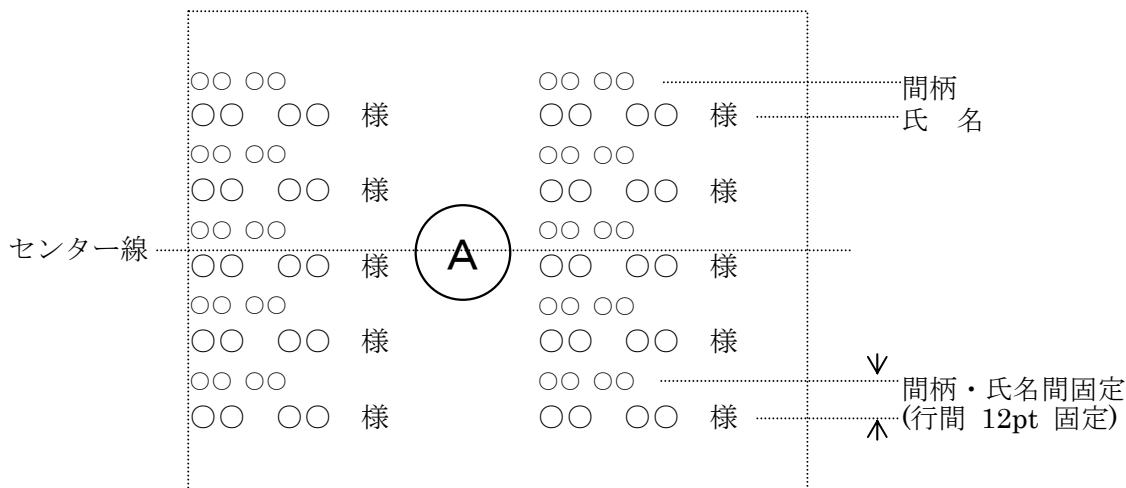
○○ ○○
○○　○○　様
○○ ○○
○○　○○　様
○○ ○○
○○　○○　様
○○ ○○
○○　○○　様
○○ ○○
○○　○○　様

A

○○ ○○
○○　○○　様
○○ ○○
○○　○○　様
○○ ○○
○○　○○　様
○○ ○○
○○　○○　様
○○ ○○
○○　○○　様

間柄
氏　名

センター線

間柄・氏名間固定
(行間 12pt 固定)